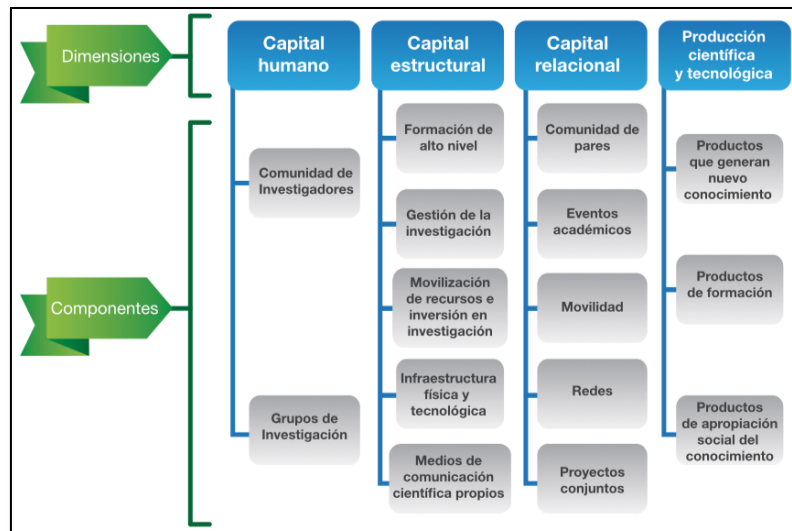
Dimensiones

Componentes

Capital humano

Comunidad de Investigadores

Grupos de Investigación

Capital estructural

Formación de alto nivel

Gestión de la investigación

Movilización de recursos e inversión en investigación

Infraestructura física y tecnológica

Medios de comunicación científica propios

Capital relacional

Comunidad de pares

Eventos académicos

Movilidad

Redes

Proyectos conjuntos

Producción científica y tecnológica

Productos que generan nuevo conocimiento

Productos de formación

Productos de apropiación social del conocimiento